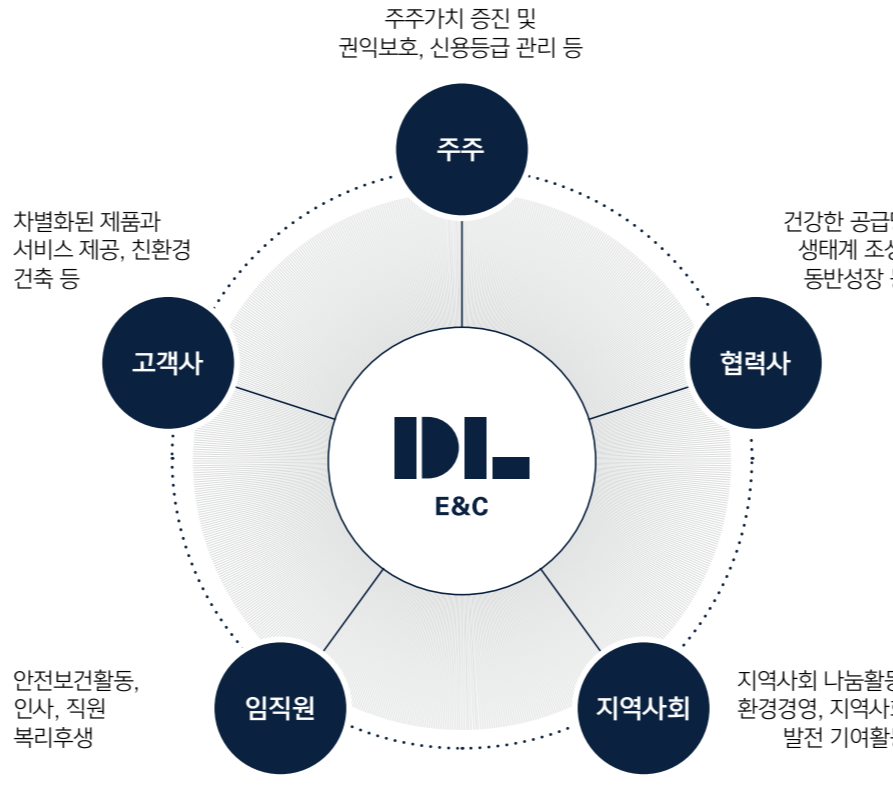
주주가치 증진 및
권익보호, 신용등급 관리 등

주주

차별화된 제품과
서비스 제공, 친환경
건축 등

건강한 공급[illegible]
생태계 조성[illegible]
동반성장 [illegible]

고객사

협력사

DL
E&C

안전보건활동,
인사, 직원
복리후생

지역사회 나눔활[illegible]
환경경영, 지역사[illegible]
발전 기여활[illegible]

임직원

지역사회